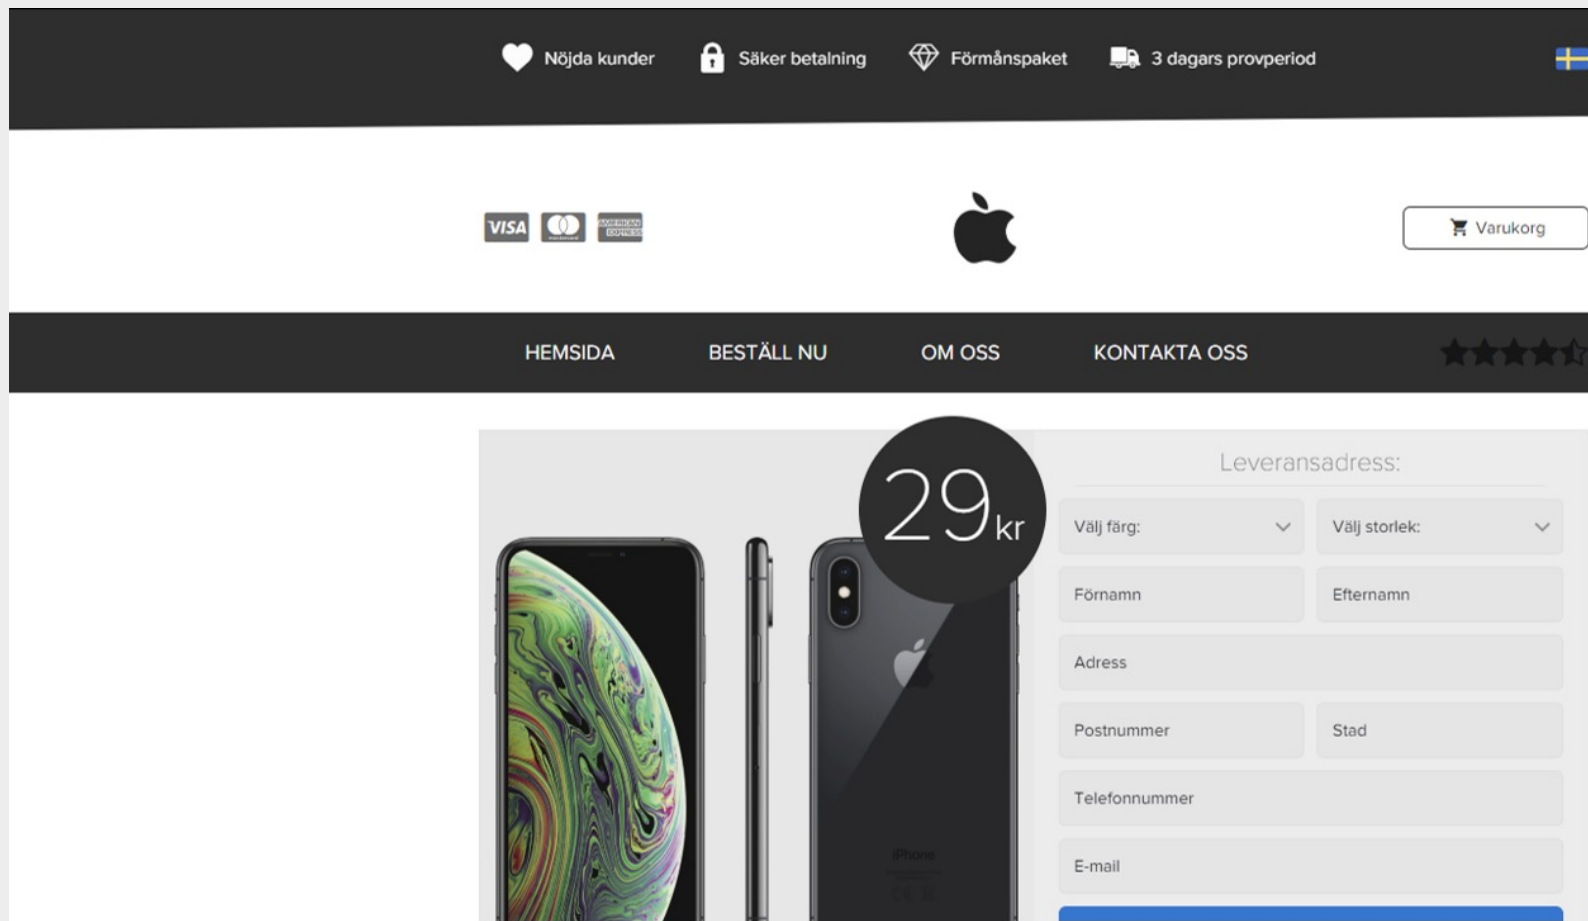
Nöjda kunder Säker betalning Förmånspaket 3 dagars provperiod

VISA

Varukorg

HEMSIDA BESTÄLL NU OM OSS KONTAKTA OSS

29kr

Leveransadress:

Välj färg:

Välj storlek:

Förnamn

Efternamn

Adress

Postnummer

Stad

Telefonnummer

E-mail